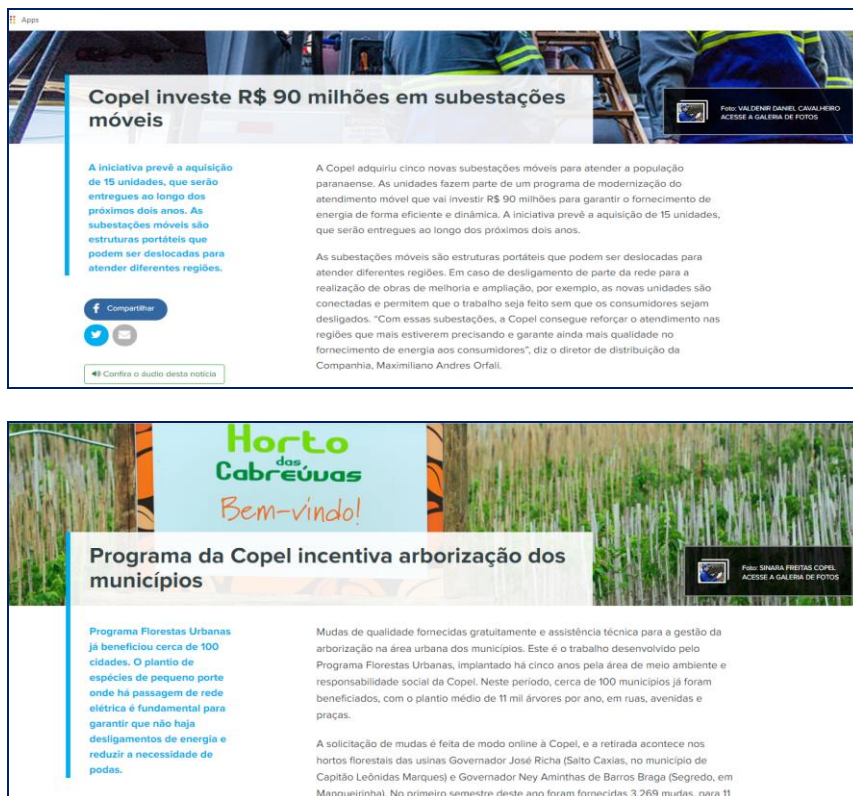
Apps

Copel investe R$ 90 milhões em subestações móveis

Foto: VALDENIR DANIEL CAVALHEIRO
ACESSE A GALERIA DE FOTOS

A iniciativa prevê a aquisição de 15 unidades, que serão entregues ao longo dos próximos dois anos. As subestações móveis são estruturas portáteis que podem ser deslocadas para atender diferentes regiões.

Compartilhar

Confira o áudio desta notícia

A Copel adquiriu cinco novas subestações móveis para atender a população paranaense. As unidades fazem parte de um programa de modernização do atendimento móvel que vai investir R$ 90 milhões para garantir o fornecimento de energia de forma eficiente e dinâmica. A iniciativa prevê a aquisição de 15 unidades, que serão entregues ao longo dos próximos dois anos.

As subestações móveis são estruturas portáteis que podem ser deslocadas para atender diferentes regiões. Em caso de desligamento de parte da rede para a realização de obras de melhoria e ampliação, por exemplo, as novas unidades são conectadas e permitem que o trabalho seja feito sem que os consumidores sejam desligados. "Com essas subestações, a Copel consegue reforçar o atendimento nas regiões que mais estiverem precisando e garante ainda mais qualidade no fornecimento de energia aos consumidores", diz o diretor de distribuição da Companhia, Maximiliano Andres Orfali.

Horto das Cabreúvas
Bem-vindo!

Programa da Copel incentiva arborização dos municípios

Foto: SINARA FREITAS COPEL
ACESSE A GALERIA DE FOTOS

Programa Florestas Urbanas já beneficiou cerca de 100 cidades. O plantio de espécies de pequeno porte onde há passagem de rede elétrica é fundamental para garantir que não haja desligamentos de energia e reduzir a necessidade de podas.

Mudas de qualidade fornecidas gratuitamente e assistência técnica para a gestão da arborização na área urbana dos municípios. Este é o trabalho desenvolvido pelo Programa Florestas Urbanas, implantado há cinco anos pela área de meio ambiente e responsabilidade social da Copel. Neste período, cerca de 100 municípios já foram beneficiados, com o plantio médio de 11 mil árvores por ano, em ruas, avenidas e praças.

A solicitação de mudas é feita de modo online à Copel, e a retirada acontece nos hortos florestais das usinas Governador José Richa (Salto Caxias, no município de Capitão Leônidas Marques) e Governador Ney Aminthas de Barros Braga (Segredo, em Mangueirinha). No primeiro semestre deste ano foram fornecidas 3.269 mudas, para 11 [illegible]